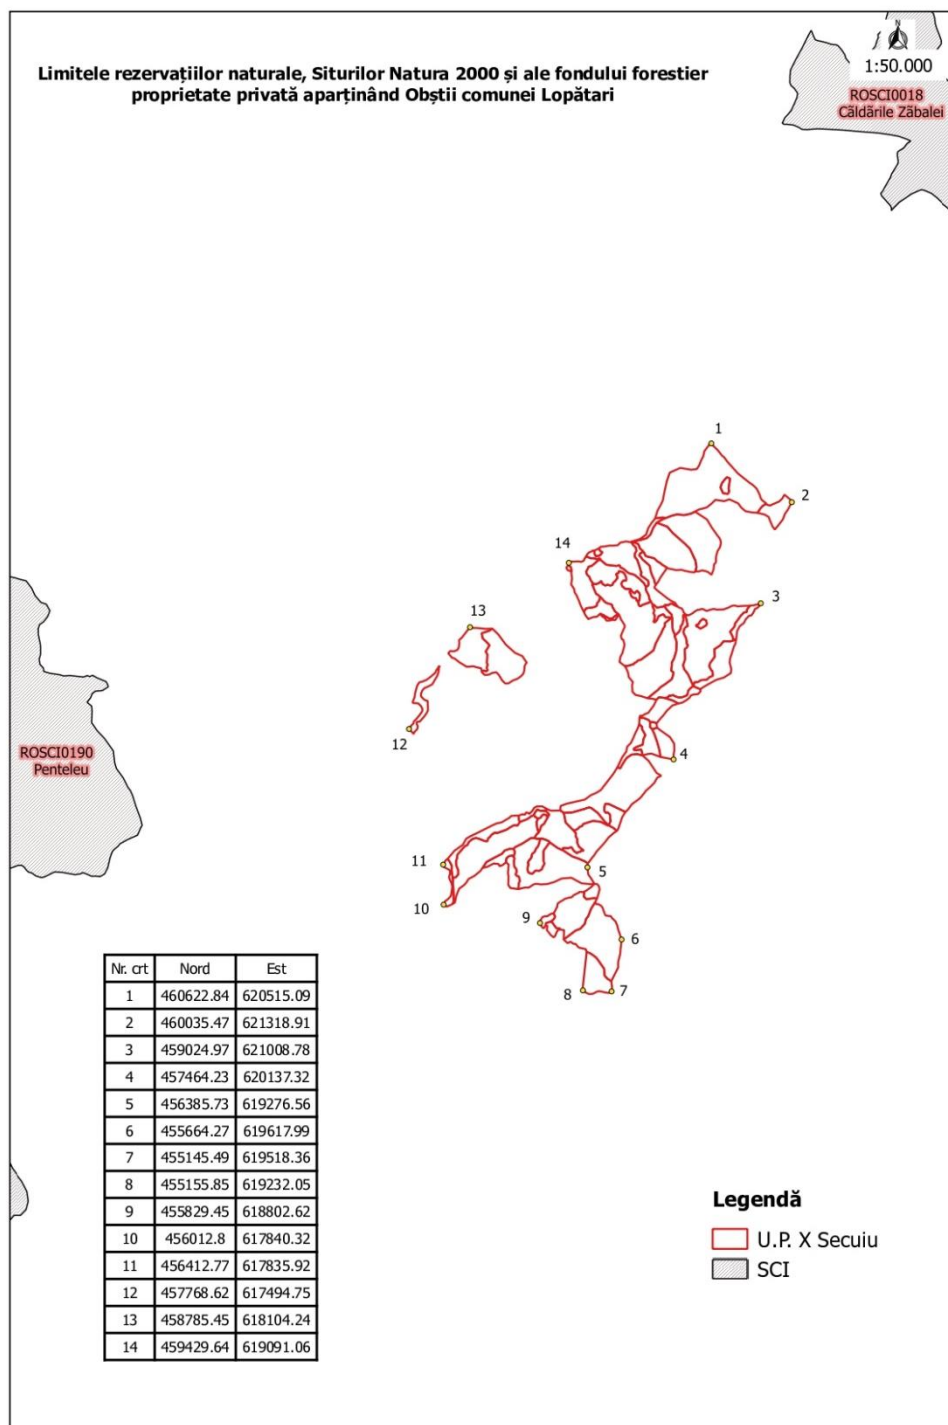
Limitele rezervațiilor naturale, Siturilor Natura 2000 și ale fondului forestier proprietate privată aparținând Obștii comunei Lopătari

N
1:50.000

ROSCI0018
Căldările Zăbalei

ROSCI0190
Penteleu

1
2
14
3
13
12
4
11
5
10
9
6
8
7

| Nr. crt | Nord | Est |
|---|---|---|
| 1 | 460622.84 | 620515.09 |
| 2 | 460035.47 | 621318.91 |
| 3 | 459024.97 | 621008.78 |
| 4 | 457464.23 | 620137.32 |
| 5 | 456385.73 | 619276.56 |
| 6 | 455664.27 | 619617.99 |
| 7 | 455145.49 | 619518.36 |
| 8 | 455155.85 | 619232.05 |
| 9 | 455829.45 | 618802.62 |
| 10 | 456012.8 | 617840.32 |
| 11 | 456412.77 | 617835.92 |
| 12 | 457768.62 | 617494.75 |
| 13 | 458785.45 | 618104.24 |
| 14 | 459429.64 | 619091.06 |

Legendă
U.P. X Secuiu
SCI